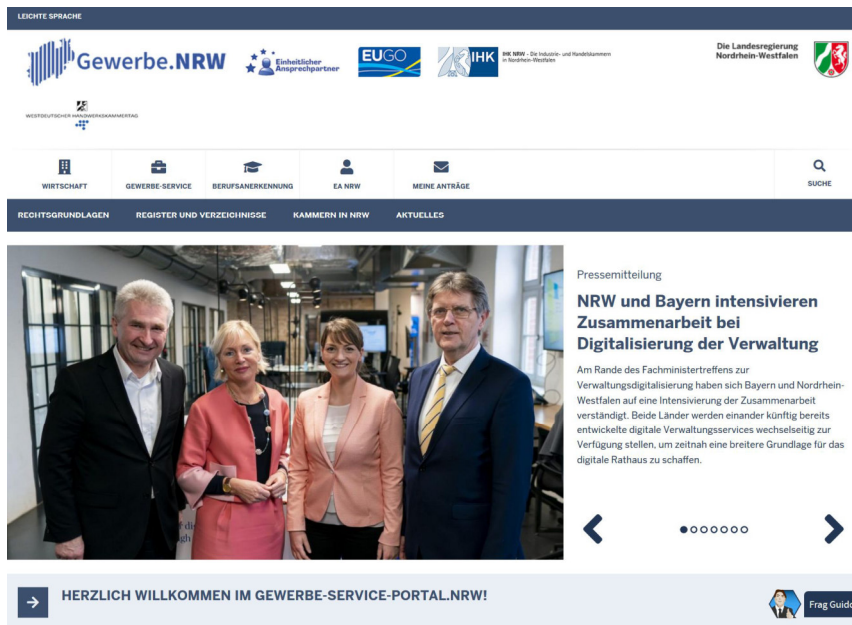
LEICHTE SPRACHE

Gewerbe.NRW

Einheitlicher Ansprechpartner

EUGO

IHK NRW – Die Industrie- und Handelskammern in Nordrhein-Westfalen

Die Landesregierung Nordrhein-Westfalen

WESTDEUTSCHER HANDWERKSKAMMERTAG

WIRTSCHAFT

GEWERBE-SERVICE

BERUFSANERKENNUNG

EA NRW

MEINE ANTRÄGE

SUCHE

RECHTSGRUNDLAGEN

REGISTER UND VERZEICHNISSE

KAMMERN IN NRW

AKTUELLES

Pressemitteilung

NRW und Bayern intensivieren Zusammenarbeit bei Digitalisierung der Verwaltung

Am Rande des Fachministertreffens zur Verwaltungsdigitalisierung haben sich Bayern und Nordrhein-Westfalen auf eine Intensivierung der Zusammenarbeit verständigt. Beide Länder werden einander künftig bereits entwickelte digitale Verwaltungsservices wechselseitig zur Verfügung stellen, um zeitnah eine breitere Grundlage für das digitale Rathaus zu schaffen.

HERZLICH WILLKOMMEN IM GEWERBE-SERVICE-PORTAL.NRW!

Frag Guido